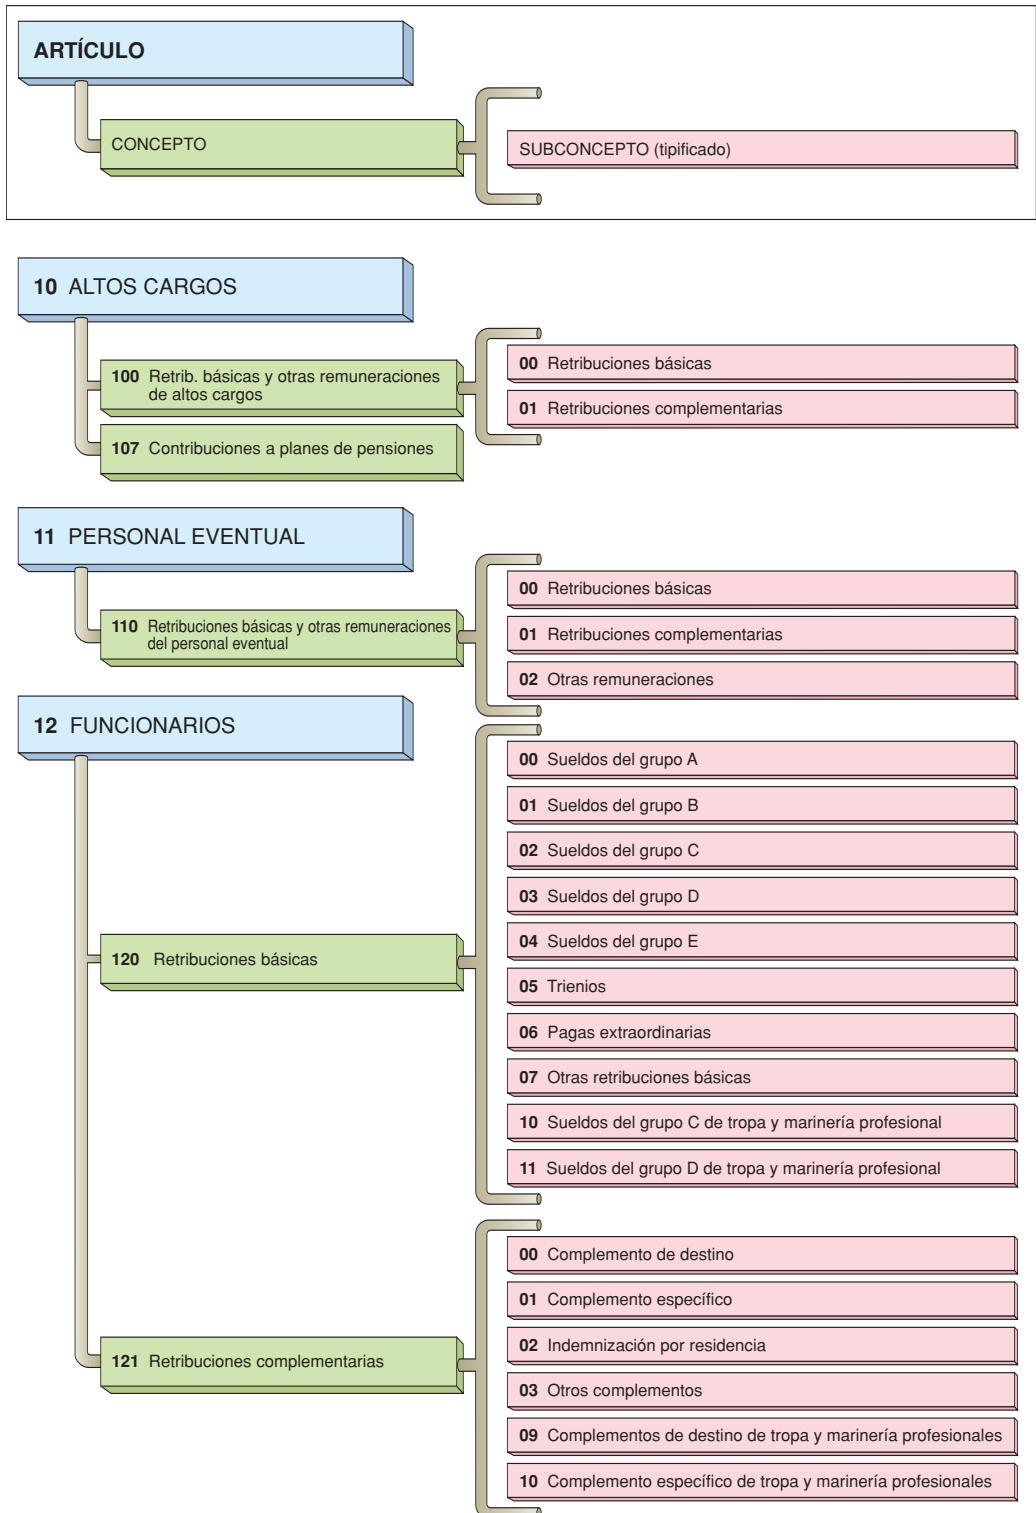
**ARTÍCULO**

CONCEPTO

SUBCONCEPTO (tipificado)

**10** ALTOS CARGOS

**100** Retrib. básicas y otras remuneraciones de altos cargos

**107** Contribuciones a planes de pensiones

**00** Retribuciones básicas

**01** Retribuciones complementarias

**11** PERSONAL EVENTUAL

**110** Retribuciones básicas y otras remuneraciones del personal eventual

**00** Retribuciones básicas

**01** Retribuciones complementarias

**02** Otras remuneraciones

**12** FUNCIONARIOS

**120** Retribuciones básicas

**00** Sueldos del grupo A

**01** Sueldos del grupo B

**02** Sueldos del grupo C

**03** Sueldos del grupo D

**04** Sueldos del grupo E

**05** Trienios

**06** Pagas extraordinarias

**07** Otras retribuciones básicas

**10** Sueldos del grupo C de tropa y marinería profesional

**11** Sueldos del grupo D de tropa y marinería profesional

**121** Retribuciones complementarias

**00** Complemento de destino

**01** Complemento específico

**02** Indemnización por residencia

**03** Otros complementos

**09** Complementos de destino de tropa y marinería profesionales

**10** Complemento específico de tropa y marinería profesionales